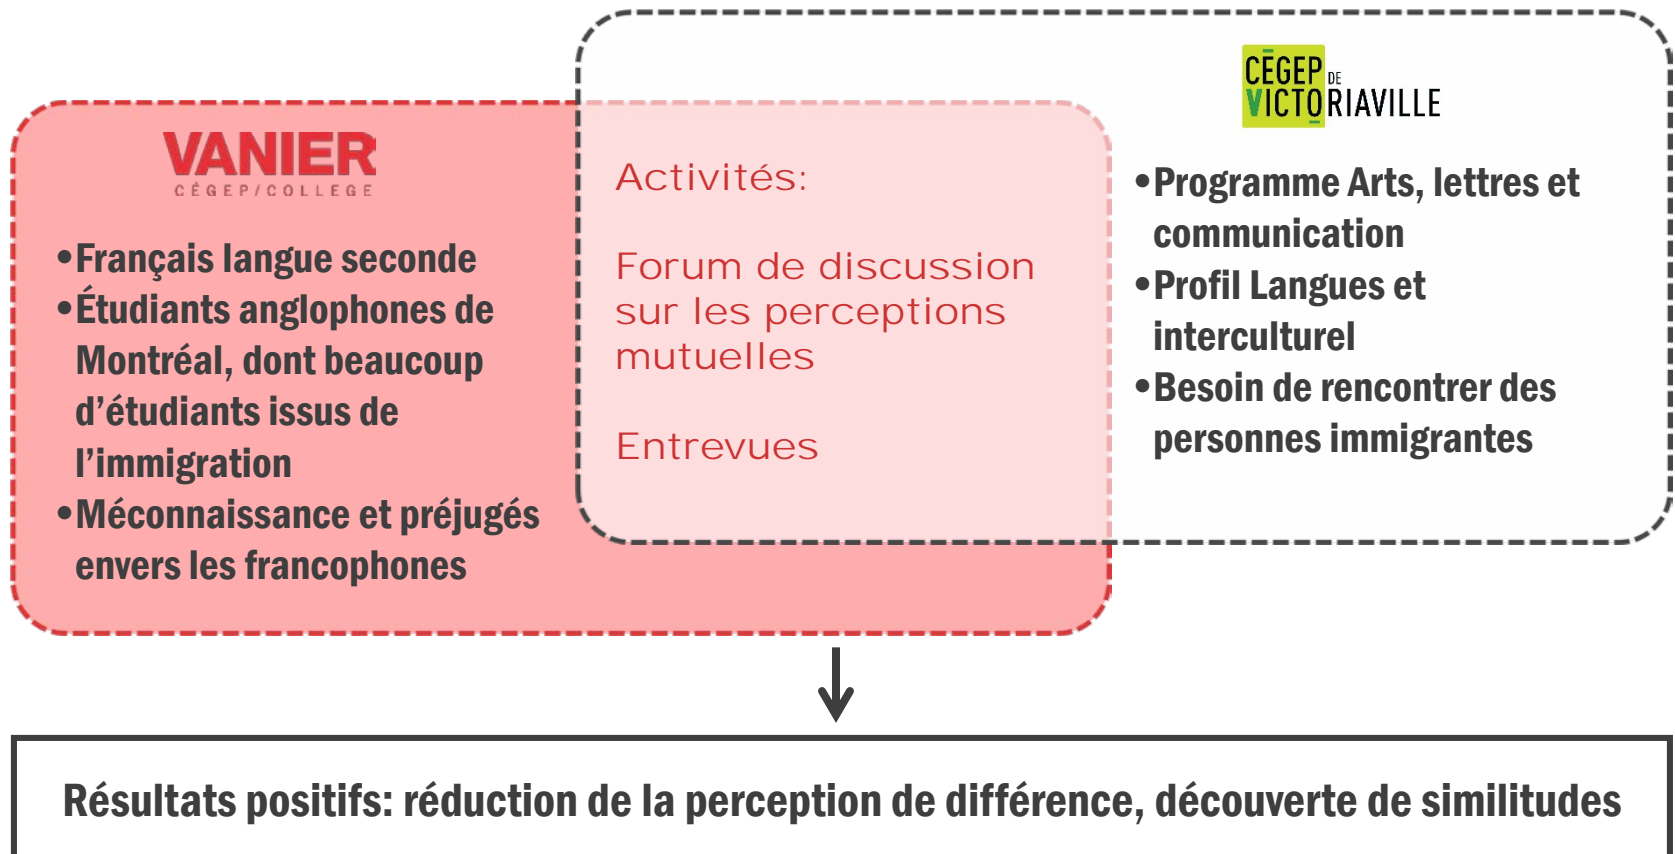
VANIER
CÉGEP/COLLEGE

• Français langue seconde
• Étudiants anglophones de Montréal, dont beaucoup d'étudiants issus de l'immigration
• Méconnaissance et préjugés envers les francophones

Activités:

Forum de discussion sur les perceptions mutuelles

Entrevues

CÉGEP DE VICTORIAVILLE

• Programme Arts, lettres et communication
• Profil Langues et interculturel
• Besoin de rencontrer des personnes immigrantes

Résultats positifs: réduction de la perception de différence, découverte de similitudes